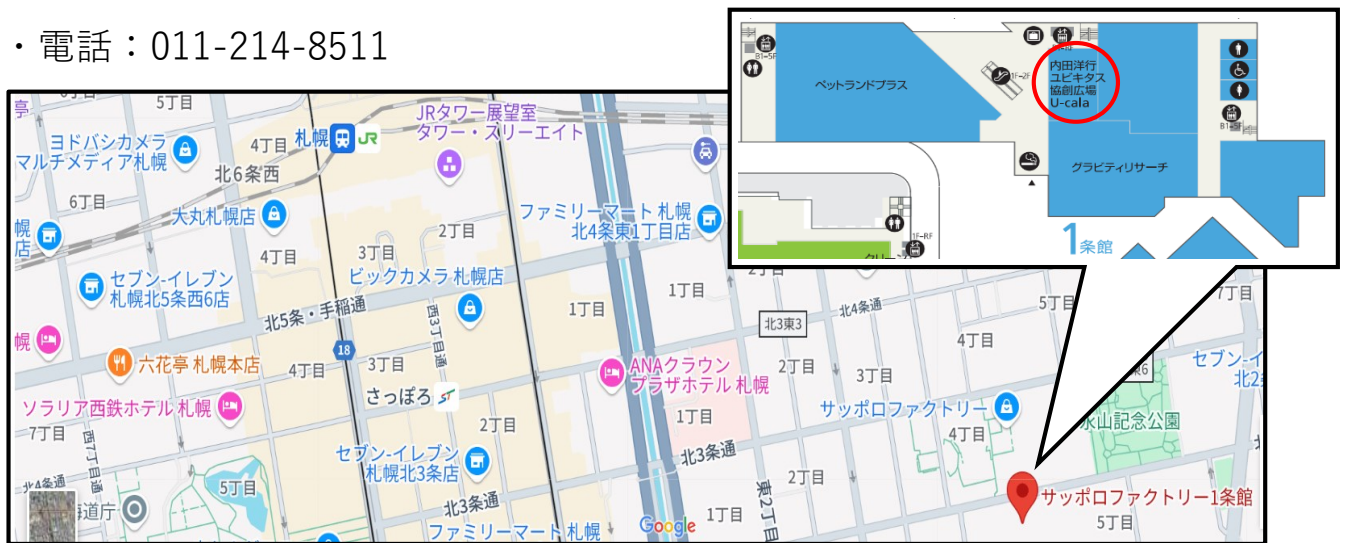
・電話：011-214-8511

亭
5丁目
ヨドバシカメラ
マルチメディア札幌
4丁目
札幌
JR
JRタワー展望室
タワー・スリーエイト
北6条西
6丁目
大丸札幌店
ファミリーマート 札幌
北4条東1丁目店
幌
4丁目
3丁目
2丁目
セブン-イレブン
札幌北5条西6店
ビックカメラ 札幌店
1丁目
1丁目
北5条・手稲通
西3丁目通
北3東3
北4条通
5丁目
5丁目
幌
18
六花亭 札幌本店
4丁目
3丁目
ANAクラウン
プラザホテル 札幌
2丁目
3丁目
4丁目
セブン-イ
北2
ソラリア西鉄ホテル 札幌
さっぽろ
1丁目
サッポロファクトリー
永山記念公園
7丁目
西7丁目通
2丁目
北3条通
4丁目
セブン-イレブン
札幌北3条店
2丁目
東2丁目
5丁目
北3条通
サッポロファクトリー1条館
道庁
ファミリーマート 札幌
Google
1丁目
5丁目

ペットランドプラス
内田洋行
ユビキタス
協創広場
U-cala
グラビティリサーチ
1条館
1F-2F
B1
1F-RF
2丁目